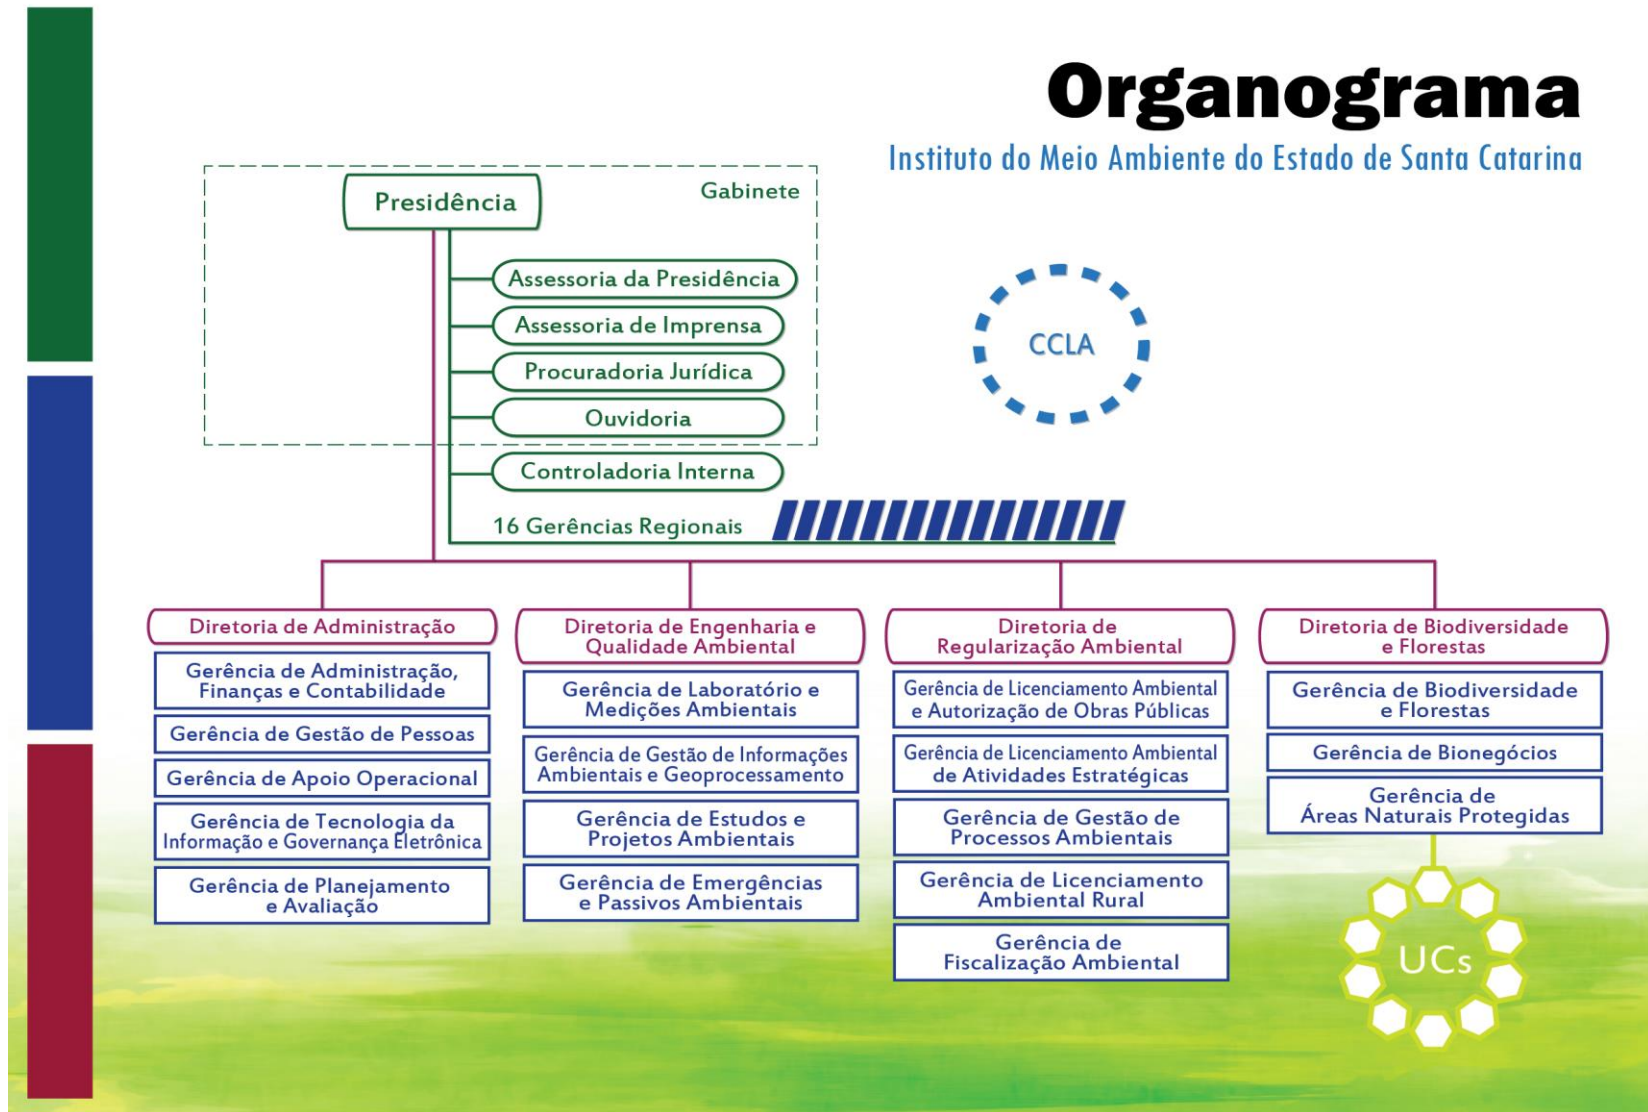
Organograma

Instituto do Meio Ambiente do Estado de Santa Catarina

Presidência

Gabinete

Assessoria da Presidência

Assessoria de Imprensa

Procuradoria Jurídica

Ouvidoria

Controladoria Interna

16 Gerências Regionais

CCLA

Diretoria de Administração

Gerência de Administração, Finanças e Contabilidade

Gerência de Gestão de Pessoas

Gerência de Apoio Operacional

Gerência de Tecnologia da Informação e Governança Eletrônica

Gerência de Planejamento e Avaliação

Diretoria de Engenharia e Qualidade Ambiental

Gerência de Laboratório e Medições Ambientais

Gerência de Gestão de Informações Ambientais e Geoprocessamento

Gerência de Estudos e Projetos Ambientais

Gerência de Emergências e Passivos Ambientais

Diretoria de Regularização Ambiental

Gerência de Licenciamento Ambiental e Autorização de Obras Públicas

Gerência de Licenciamento Ambiental de Atividades Estratégicas

Gerência de Gestão de Processos Ambientais

Gerência de Licenciamento Ambiental Rural

Gerência de Fiscalização Ambiental

Diretoria de Biodiversidade e Florestas

Gerência de Biodiversidade e Florestas

Gerência de Bionegócios

Gerência de Áreas Naturais Protegidas

UCs